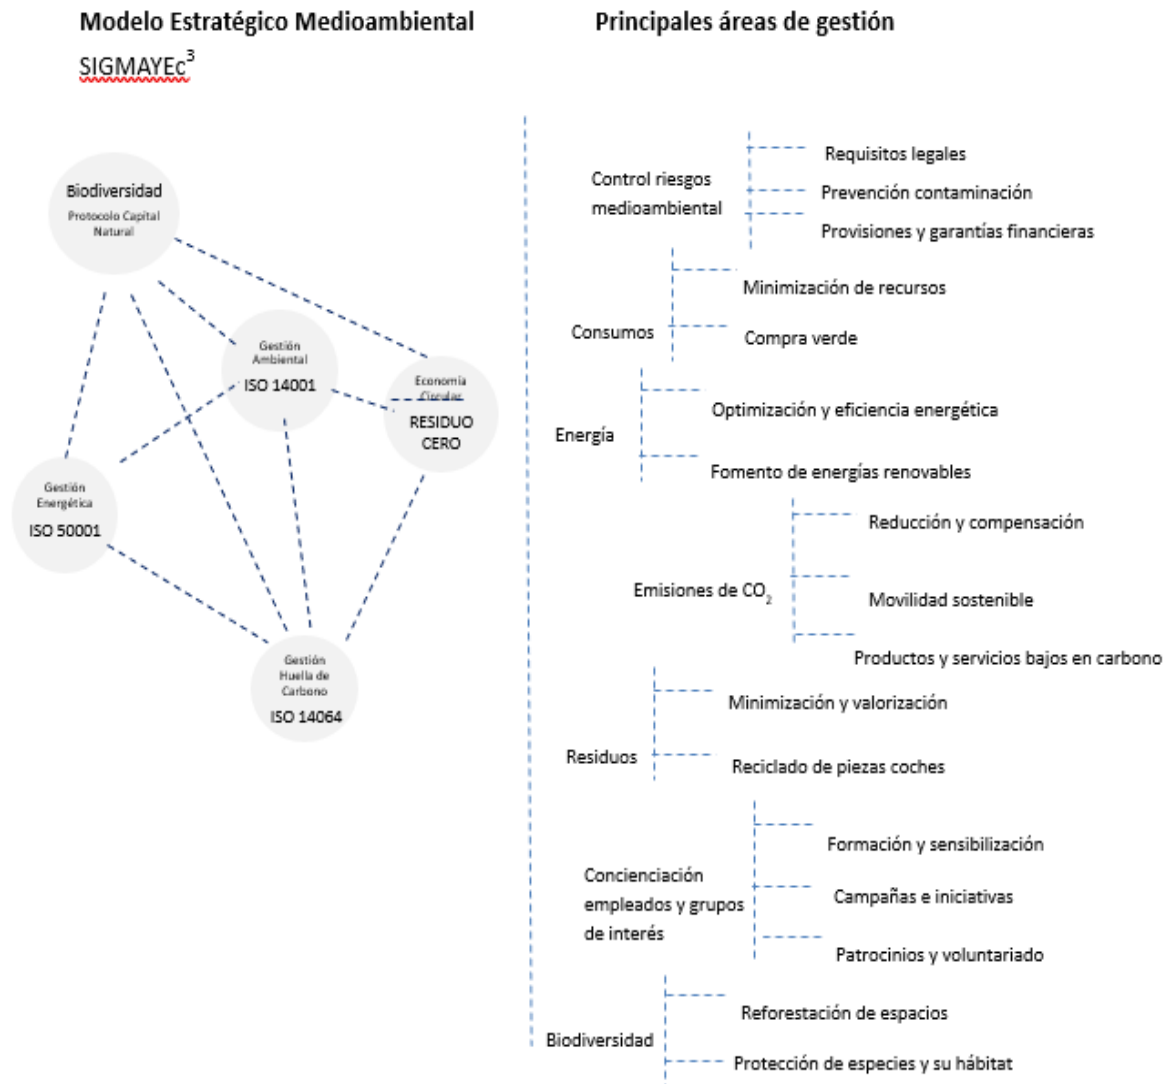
Modelo Estratégico Medioambiental

SIGMAYEc$^3$

Biodiversidad
Protocolo Capital Natural

Gestión Ambiental
ISO 14001

Economía Circular
RESIDUO CERO

Gestión Energética
ISO 50001

Gestión Huella de Carbono
ISO 14064

Principales áreas de gestión

Control riesgos medioambiental
Requisitos legales
Prevención contaminación
Provisiones y garantías financieras

Consumos
Minimización de recursos
Compra verde

Energía
Optimización y eficiencia energética
Fomento de energías renovables

Emisiones de $CO_2$
Reducción y compensación
Movilidad sostenible
Productos y servicios bajos en carbono

Residuos
Minimización y valorización
Reciclado de piezas coches

Concienciación empleados y grupos de interés
Formación y sensibilización
Campañas e iniciativas
Patrocinios y voluntariado

Biodiversidad
Reforestación de espacios
Protección de especies y su hábitat